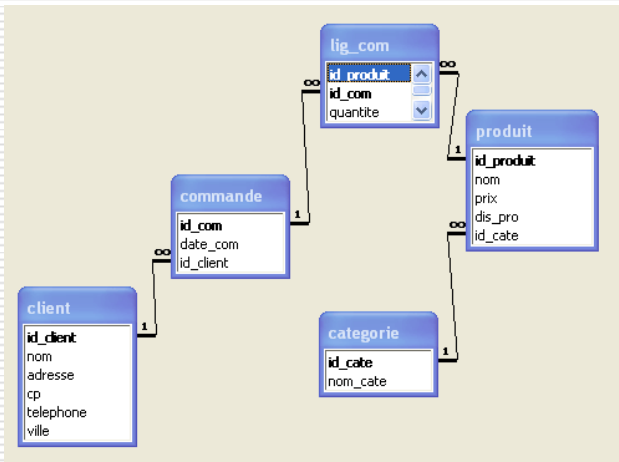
lig_com
id_produit
id_com
quantite

produit
id_produit
nom
prix
dis_pro
id_cate

commande
id_com
date_com
id_client

client
id_client
nom
adresse
cp
telephone
ville

categorie
id_cate
nom_cate

∞ 1
∞ 1
∞ 1
∞ 1